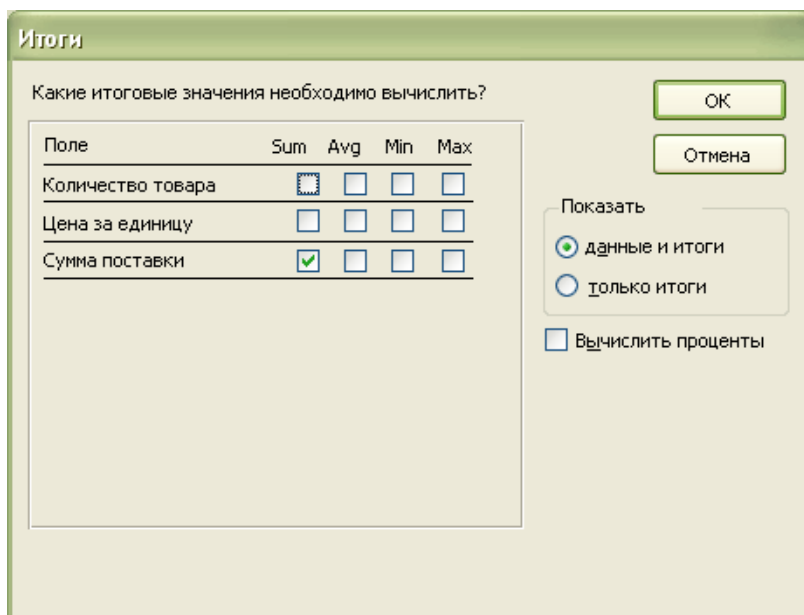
Итоги

Какие итоговые значения необходимо вычислить?

| Поле | Sum | Avg | Min | Max |
|---|---|---|---|---|
| Количество товара | ☐ | ☐ | ☐ | ☐ |
| Цена за единицу | ☐ | ☐ | ☐ | ☐ |
| Сумма поставки | ☑ | ☐ | ☐ | ☐ |

OK

Отмена

Показать

данные и итоги

только итоги

Вычислить проценты